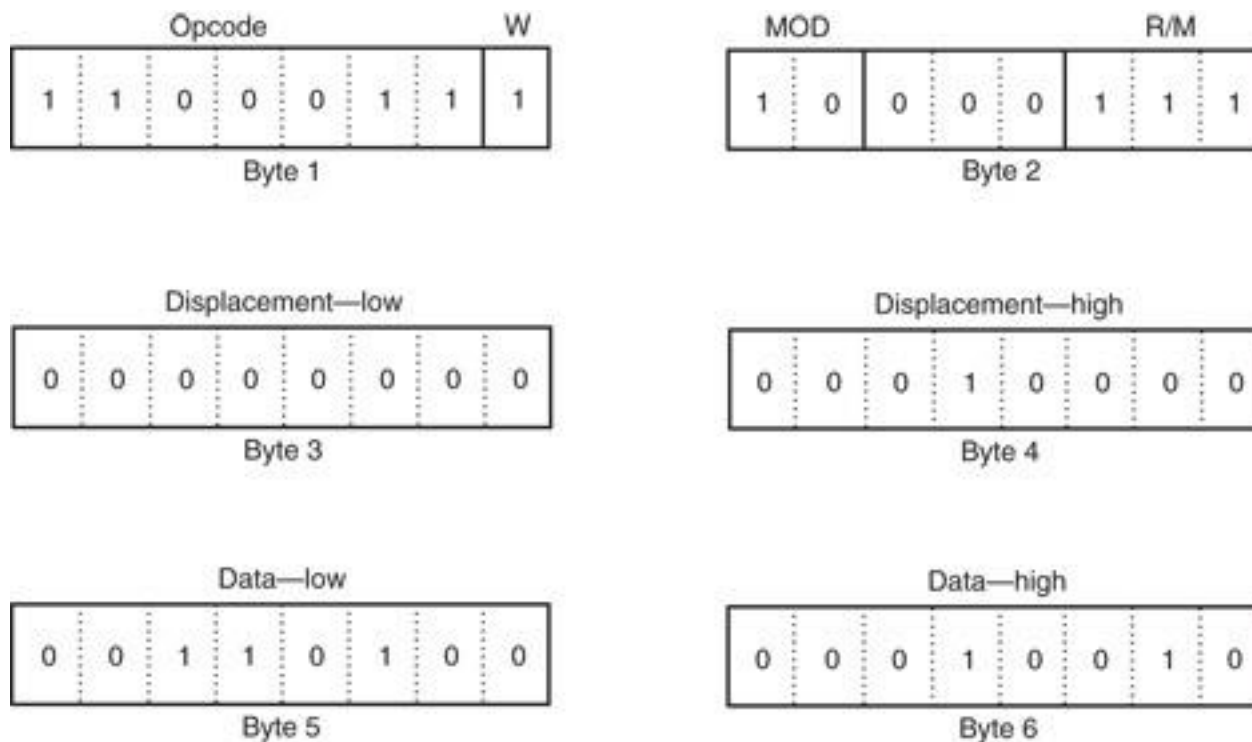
| Opcode | | | | | | | W |
|---|---|---|---|---|---|---|---|
| 1 | 1 | 0 | 0 | 0 | 1 | 1 | 1 |

Byte 1

| MOD | | | | | R/M | | |
|---|---|---|---|---|---|---|---|
| 1 | 0 | 0 | 0 | 0 | 1 | 1 | 1 |

Byte 2

Displacement—low

| 0 | 0 | 0 | 0 | 0 | 0 | 0 | 0 |
|---|---|---|---|---|---|---|---|

Byte 3

Displacement—high

| 0 | 0 | 0 | 1 | 0 | 0 | 0 | 0 |
|---|---|---|---|---|---|---|---|

Byte 4

Data—low

| 0 | 0 | 1 | 1 | 0 | 1 | 0 | 0 |
|---|---|---|---|---|---|---|---|

Byte 5

Data—high

| 0 | 0 | 0 | 1 | 0 | 0 | 1 | 0 |
|---|---|---|---|---|---|---|---|

Byte 6